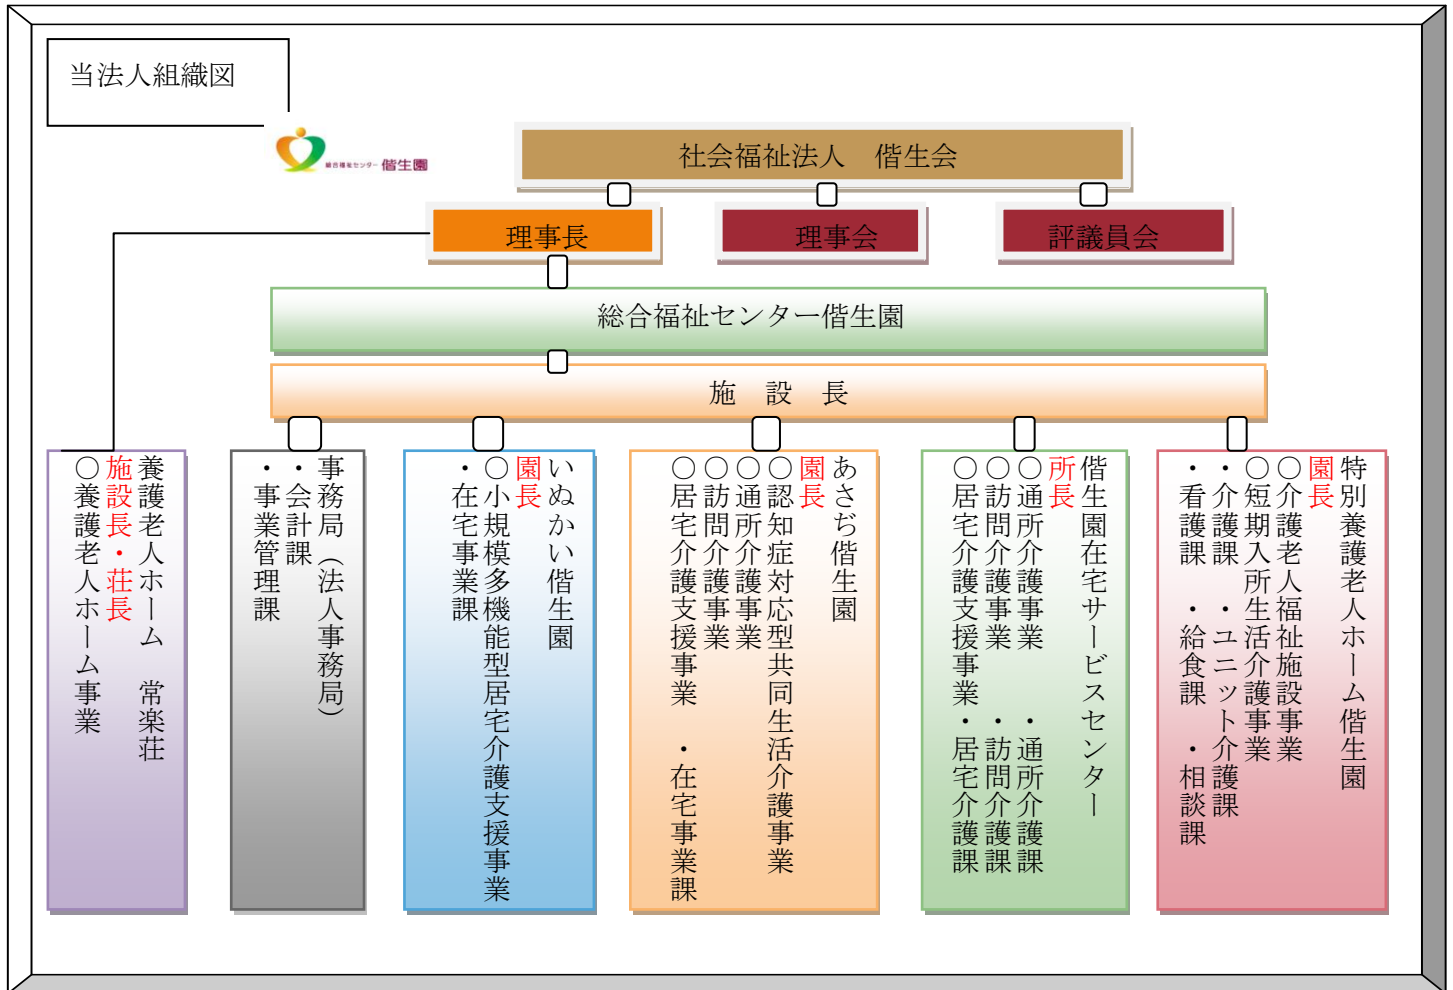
当法人組織図

総合福祉センター偕生園

社会福祉法人　偕生会

理事長

理事会

評議員会

総合福祉センター偕生園

施　設　長

養護老人ホーム　常楽荘
施設長・荘長
○養護老人ホーム事業

事務局（法人事務局）
・会計課
・事業管理課

いぬかい偕生園
園長
○小規模多機能型居宅介護支援事業
・在宅事業課

あさぢ偕生園
園長
○認知症対応型共同生活介護事業
○通所介護事業
○訪問介護事業
○居宅介護支援事業
・在宅事業課

偕生園在宅サービスセンター
所長
○通所介護事業
○訪問介護事業
○居宅介護支援事業
・通所介護課
・訪問介護課
・居宅介護課

特別養護老人ホーム偕生園
園長
○介護老人福祉施設事業
○短期入所生活介護事業
・介護課
・ユニット介護課
・看護課
・給食課
・相談課